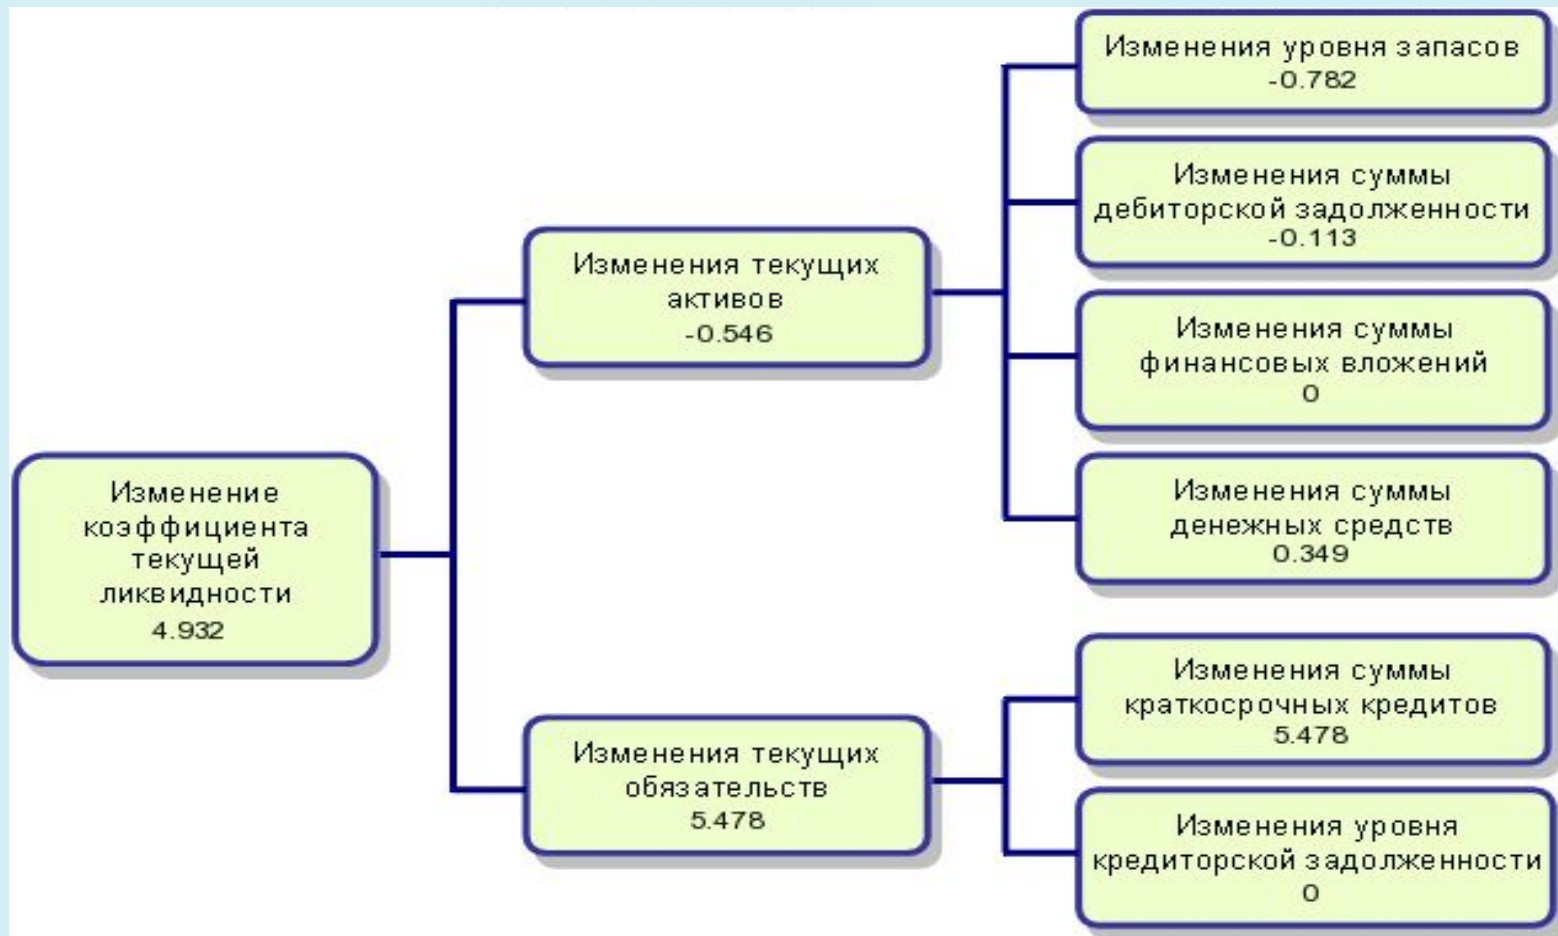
Изменение коэффициента текущей ликвидности
4.932

Изменения текущих активов
-0.546

Изменения текущих обязательств
5.478

Изменения уровня запасов
-0.782

Изменения суммы дебиторской задолженности
-0.113

Изменения суммы финансовых вложений
0

Изменения суммы денежных средств
0.349

Изменения суммы краткосрочных кредитов
5.478

Изменения уровня кредиторской задолженности
0